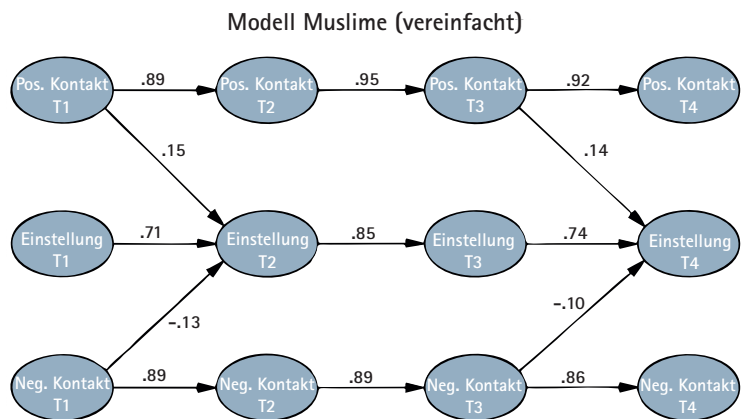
Modell Muslime (vereinfacht)

Pos. Kontakt T1
.89
Pos. Kontakt T2
.95
Pos. Kontakt T3
.92
Pos. Kontakt T4

.15
.14

Einstellung T1
.71
Einstellung T2
.85
Einstellung T3
.74
Einstellung T4

–.13
–.10

Neg. Kontakt T1
.89
Neg. Kontakt T2
.89
Neg. Kontakt T3
.86
Neg. Kontakt T4